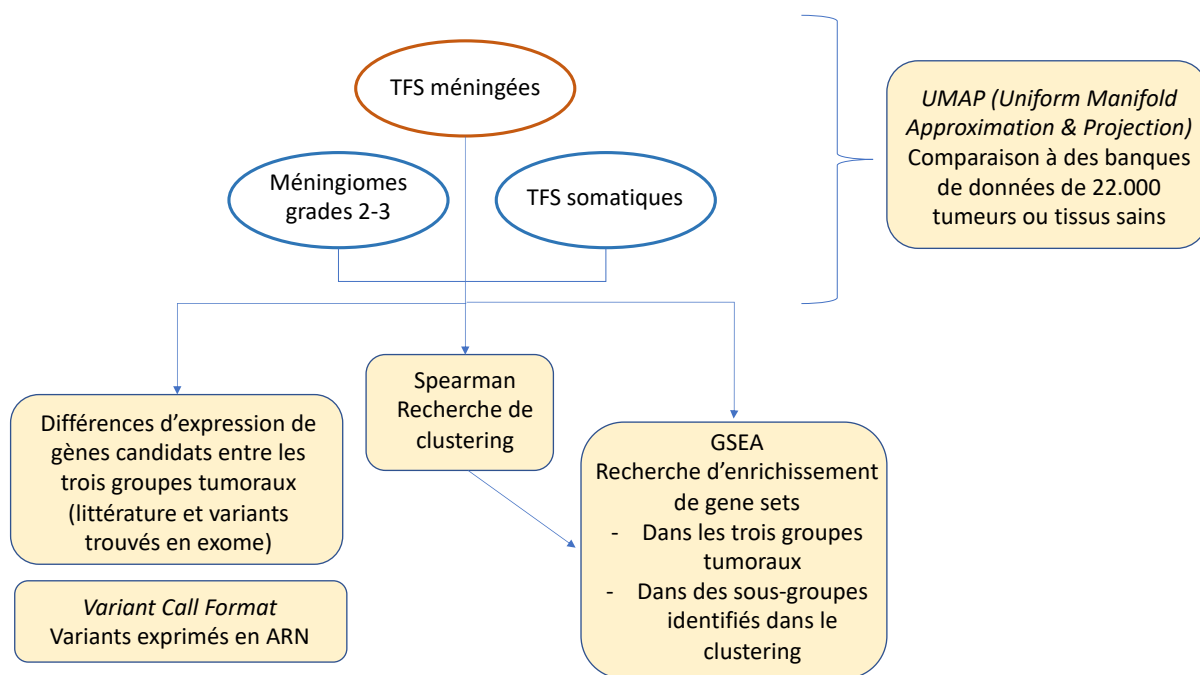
TFS méningées

Méningiomes grades 2-3

TFS somatiques

UMAP (Uniform Manifold Approximation & Projection)
Comparaison à des banques de données de 22.000 tumeurs ou tissus sains

Différences d'expression de gènes candidats entre les trois groupes tumoraux (littérature et variants trouvés en exome)

Spearman
Recherche de clustering

GSEA
Recherche d'enrichissement de gene sets
- Dans les trois groupes tumoraux
- Dans des sous-groupes identifiés dans le clustering

Variant Call Format
Variants exprimés en ARN